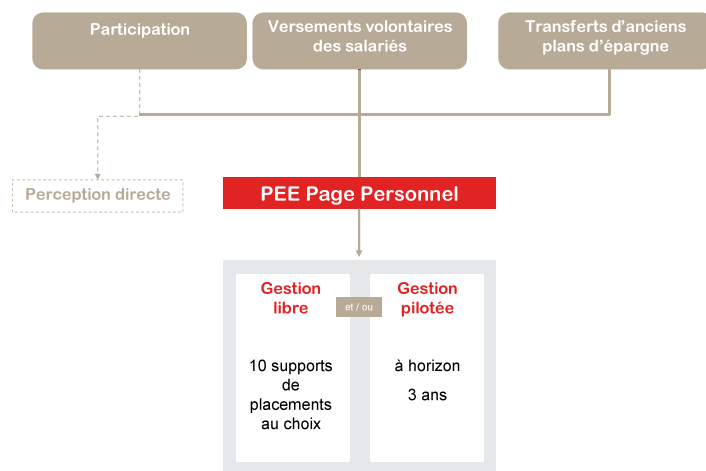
Participation

Versements volontaires des salariés

Transferts d'anciens plans d'épargne

Perception directe

PEE Page Personnel

Gestion libre

et / ou

Gestion pilotée

10 supports de placements au choix

à horizon

3 ans